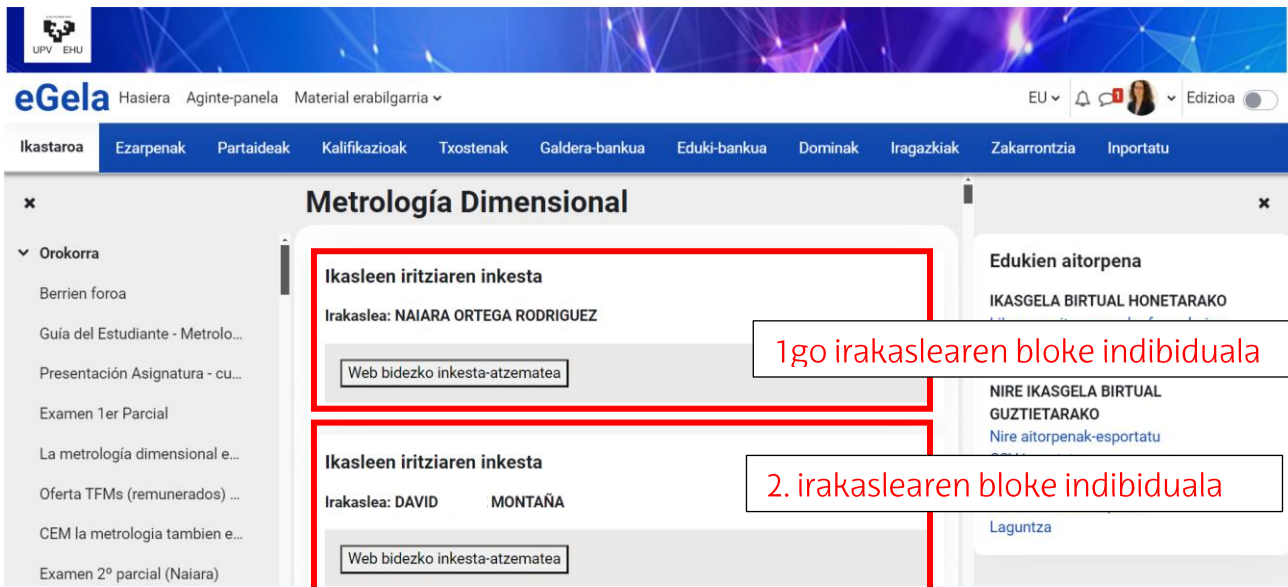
UPV EHU

eGela Hasiera Aginte-panela Material erabilgarria

EU 1 Edizioa

Ikastaroa Ezarpenak Partaideak Kalifikazioak Txostenak Galdera-bankua Eduki-bankua Dominak Iragazkiak Zakarrontzia Inportatu

×

Orokorra

Berrien foroa

Guía del Estudiante - Metrolo...

Presentación Asignatura - cu...

Examen 1er Parcial

La metrología dimensional e...

Oferta TFMs (remunerados) ...

CEM la metrologia tambien e...

Examen 2º parcial (Naiara)

Metrología Dimensional

Ikasleen iritziaren inkesta

Irakaslea: NAIARA ORTEGA RODRIGUEZ

Web bidezko inkesta-atzematea

1go irakaslearen bloke indibiduala

Ikasleen iritziaren inkesta

Irakaslea: DAVID MONTAÑA

Web bidezko inkesta-atzematea

2. irakaslearen bloke indibiduala

×

Edukien aitorpena

IKASGELA BIRTUAL HONETARAKO

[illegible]

NIRE IKASGELA BIRTUAL GUZTIETARAKO

Nire aitorpenak-esportatu

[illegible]

Laguntza